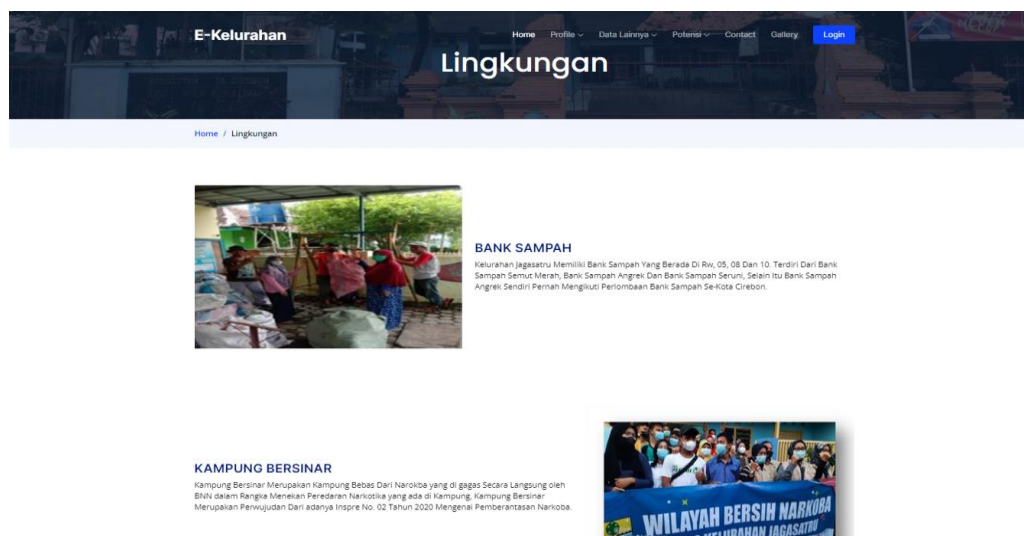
E-Kelurahan

Home Profile Data Lainnya Potensi Contact Gallery Login

Lingkungan

Home / Lingkungan

BANK SAMPAH

Kelurahan Jagasatru Memiliki Bank Sampah Yang Berada Di Rw, 05, 08 Dan 10. Terdiri Dari Bank Sampah Semut Merah, Bank Sampah Angrek Dan Bank Sampah Seruni, Selain Itu Bank Sampah Angrek Sendiri Pernah Mengikuti Perlombaan Bank Sampah Se-Kota Cirebon.

KAMPUNG BERSINAR

Kampung Bersinar Merupakan Kampung Bebas Dari Narokba yang di gagas Secara Langsung oleh BNN dalam Rangka Menekan Peredaran Narkotika yang ada di Kampung, Kampung Bersinar Merupakan Perwujudan Dari adanya Inspre No. 02 Tahun 2020 Mengenai Pemberantasan Narkoba.

WILAYAH BERSIH NARKOBA
KELURAHAN JAGASATRU